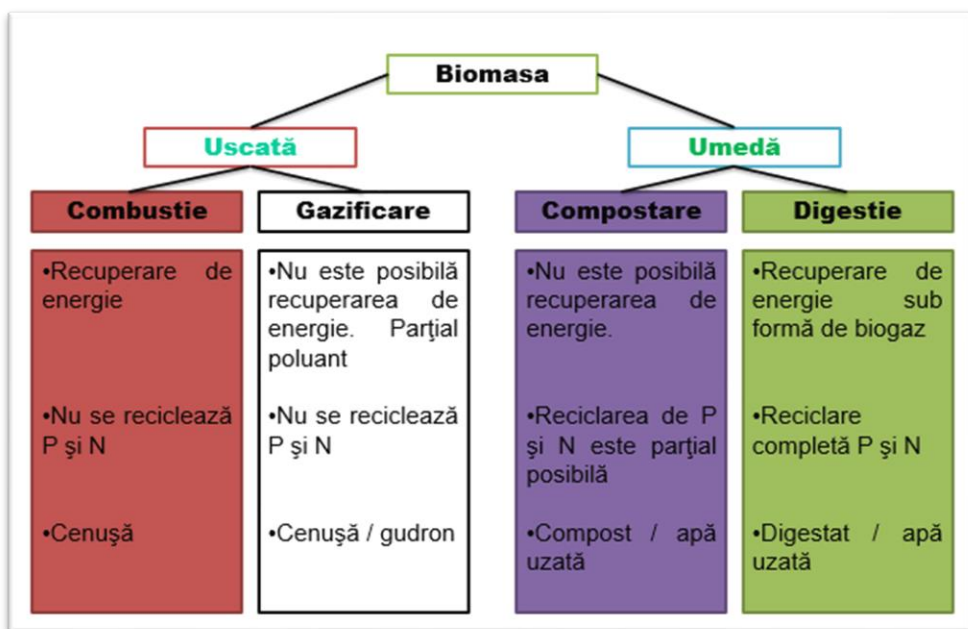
Biomasa

Uscată

Umedă

Combustie

Gazificare

Compostare

Digestie

•Recuperare de energie

•Nu se reciclează P şi N

•Cenuşă

•Nu este posibilă recuperarea de energie. Parţial poluant

•Nu se reciclează P şi N

•Cenuşă / gudron

•Nu este posibilă recuperarea de energie.

•Reciclarea de P şi N este parţial posibilă

•Compost / apă uzată

•Recuperare de energie sub formă de biogaz

•Reciclare completă P şi N

•Digestat / apă uzată